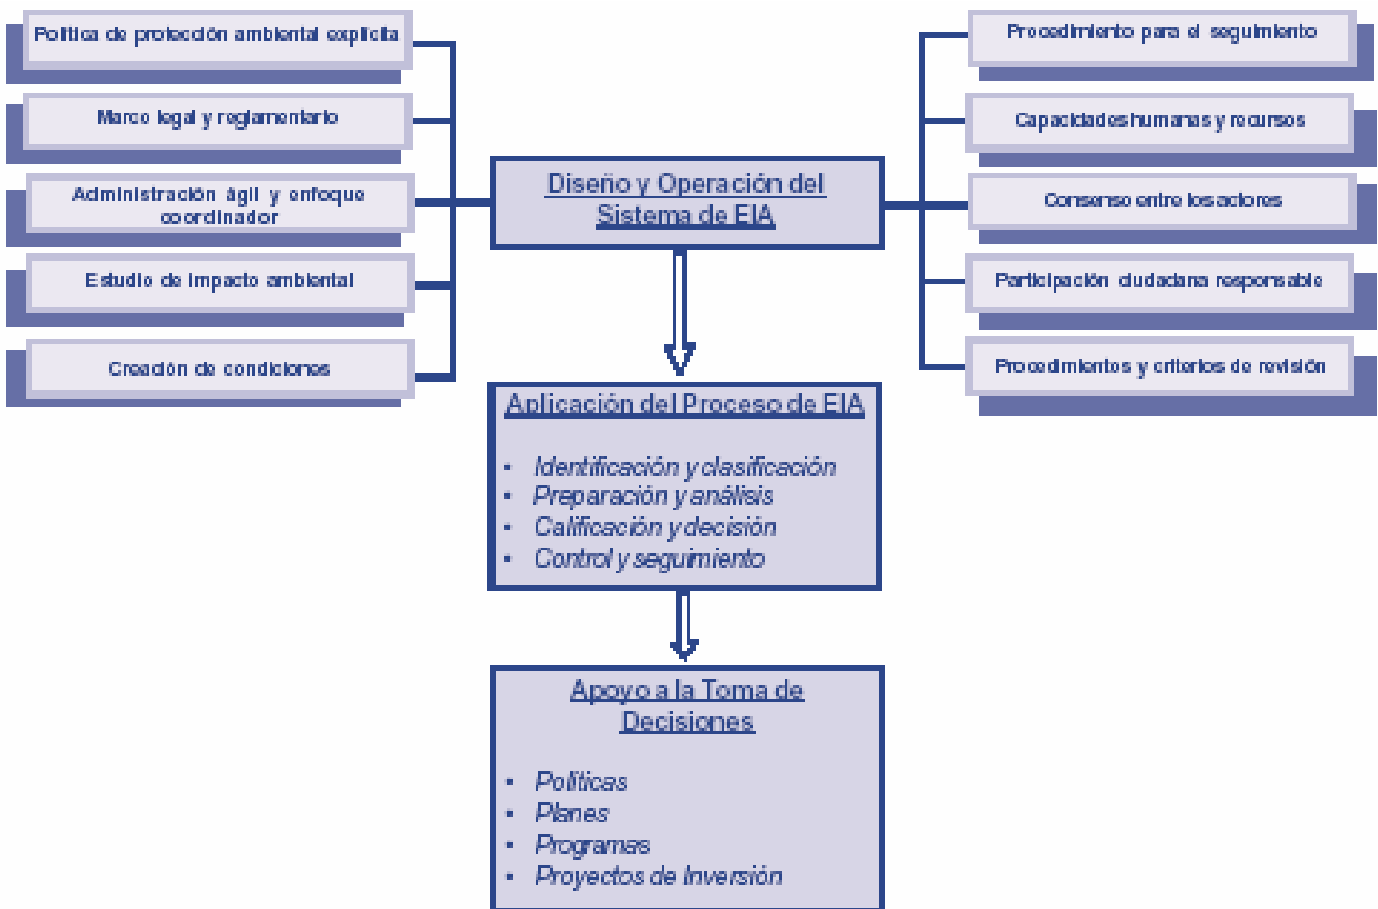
Política de protección ambiental explícita

Marco legal y reglamentario

Administración ágil y enfoque coordinador

Estudio de impacto ambiental

Creación de condiciones

Diseño y Operación del Sistema de EIA

Procedimiento para el seguimiento

Capacidades humanas y recursos

Consenso entre los actores

Participación ciudadana responsable

Procedimientos y criterios de revisión

Aplicación del Proceso de EIA

- Identificación y clasificación
- Preparación y análisis
- Calificación y decisión
- Control y seguimiento

Apoyo a la Toma de Decisiones

- Políticas
- Planes
- Programas
- Proyectos de Inversión